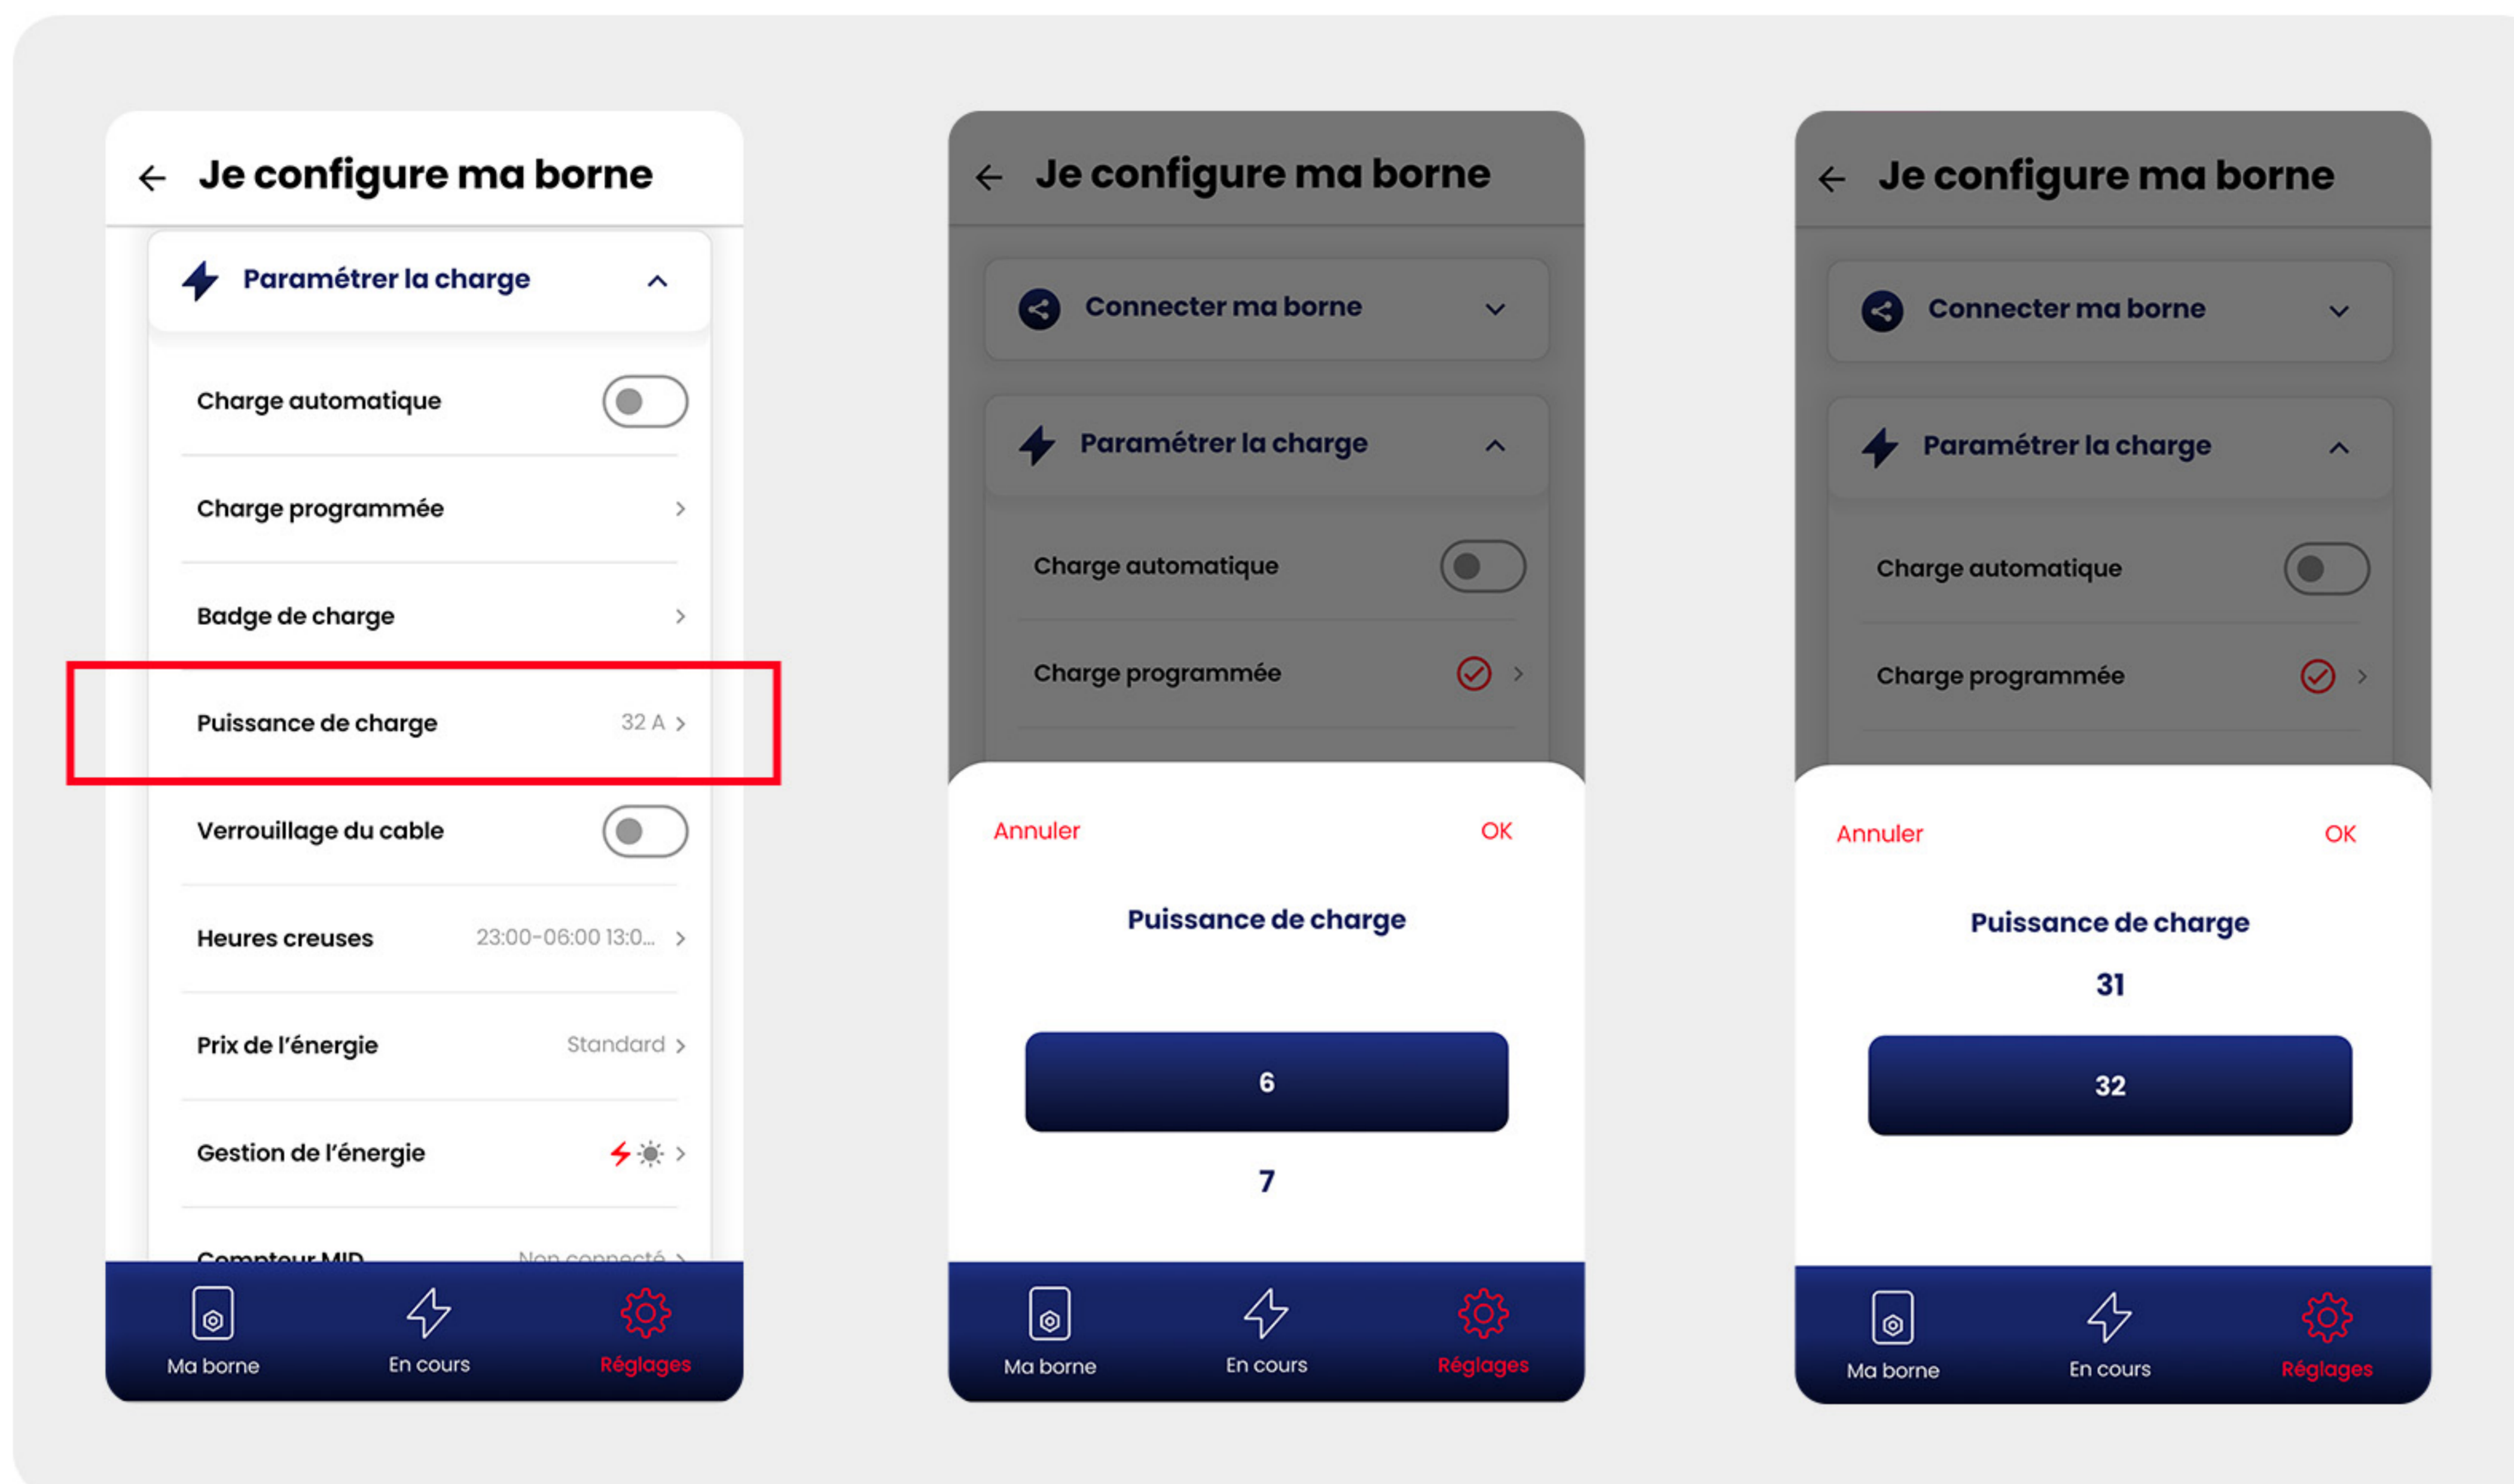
Je configure ma borne

Paramétrer la charge

Charge automatique

Charge programmée

Badge de charge

Puissance de charge 32 A

Verrouillage du cable

Heures creuses 23:00-06:00 13:0...

Prix de l'énergie Standard

Gestion de l'énergie

Compteur MID Non connecté

Ma borne En cours Réglages

Je configure ma borne

Connecter ma borne

Paramétrer la charge

Charge automatique

Charge programmée

Annuler OK

Puissance de charge

6

7

Ma borne En cours Réglages

Je configure ma borne

Connecter ma borne

Paramétrer la charge

Charge automatique

Charge programmée

Annuler OK

Puissance de charge

31

32

Ma borne En cours Réglages